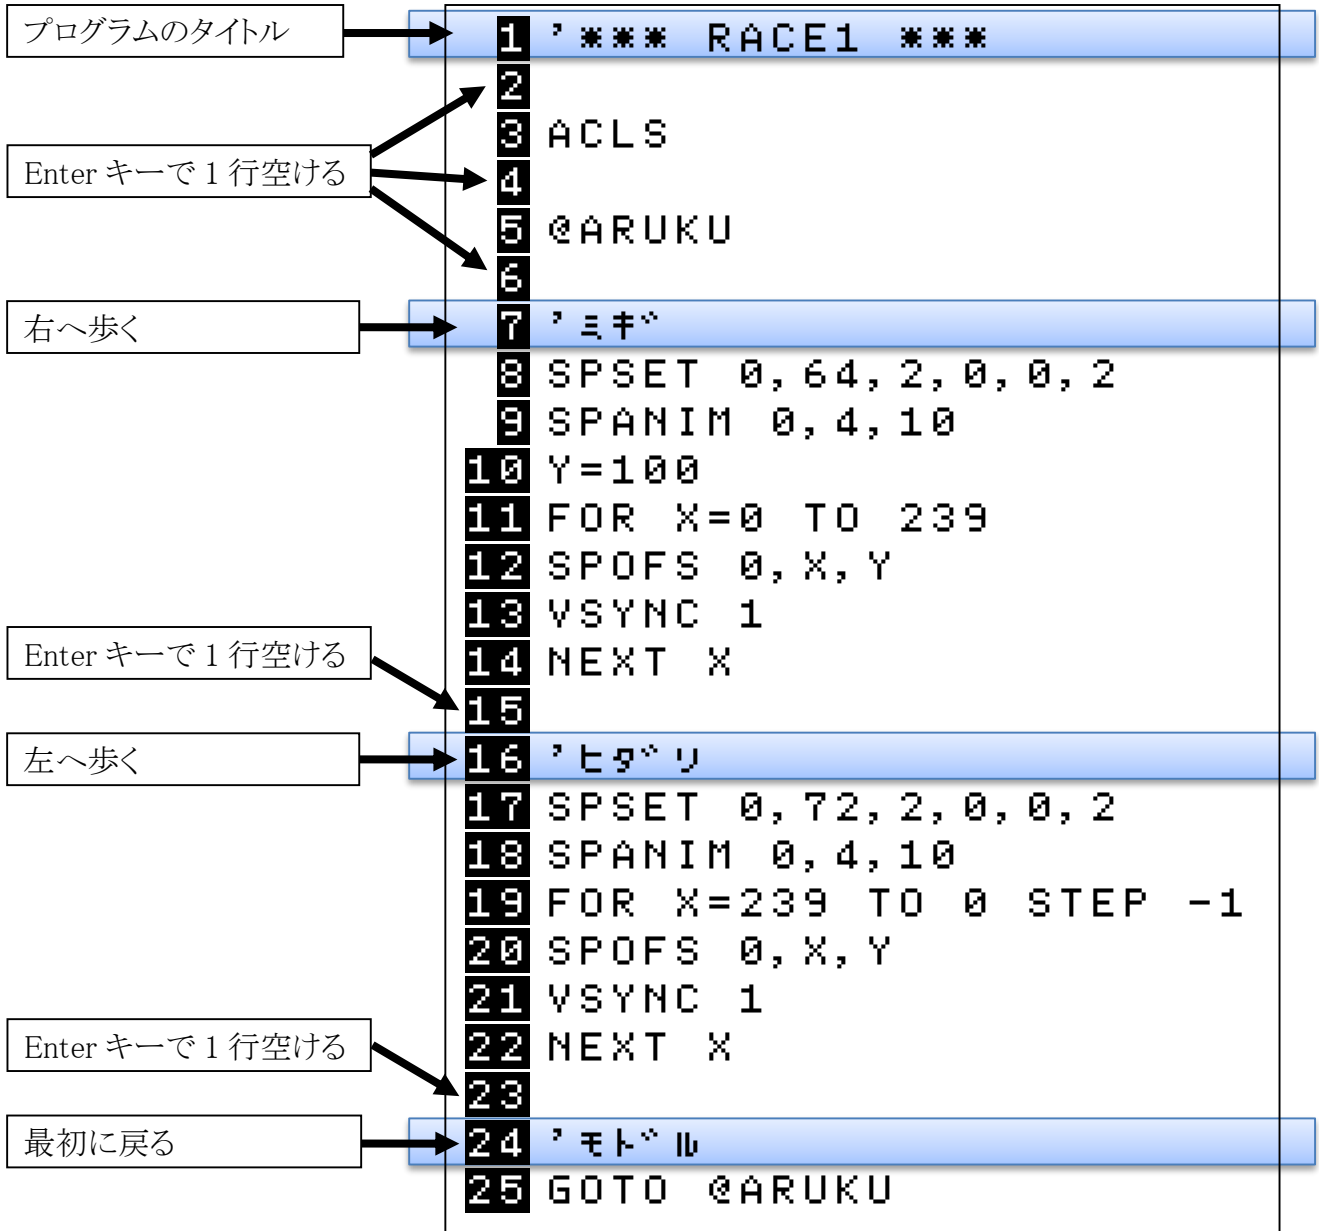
プログラムのタイトル

1 '*** RACE1 ***
2
3 ACLS
4
5 @ARUKU
6
7 'ミギ
8 SPSET 0,64,2,0,0,2
9 SPANIM 0,4,10
10 Y=100
11 FOR X=0 TO 239
12 SPOFS 0,X,Y
13 VSYNC 1
14 NEXT X
15
16 'ヒダリ
17 SPSET 0,72,2,0,0,2
18 SPANIM 0,4,10
19 FOR X=239 TO 0 STEP -1
20 SPOFS 0,X,Y
21 VSYNC 1
22 NEXT X
23
24 'モドル
25 GOTO @ARUKU

Enter キーで 1 行空ける

右へ歩く

Enter キーで 1 行空ける

左へ歩く

Enter キーで 1 行空ける

最初に戻る